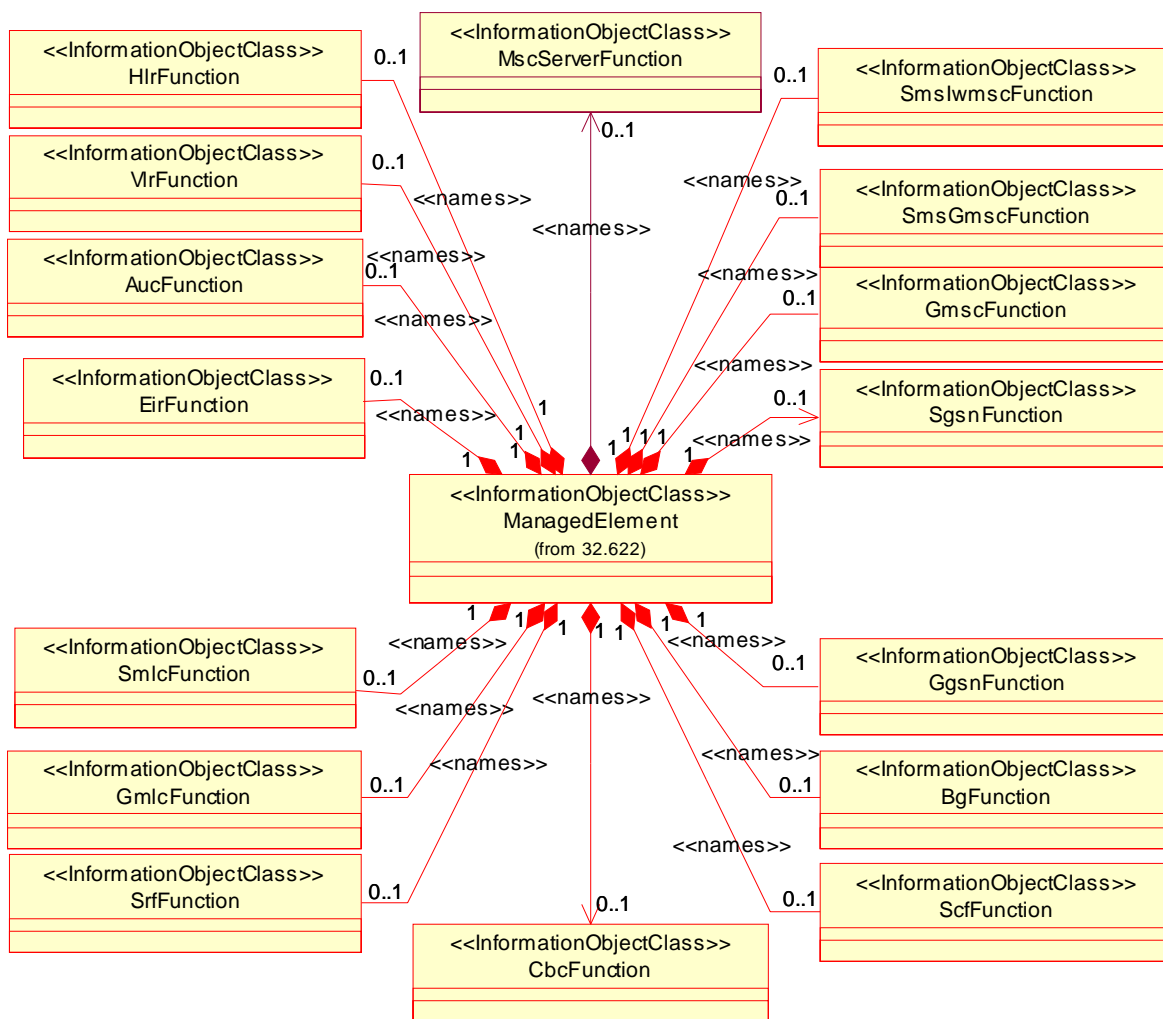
<<InformationObjectClass>>
HlrFunction

0..1

<<InformationObjectClass>>
MscServerFunction

0..1

<<InformationObjectClass>>
SmsIwmscFunction

<<InformationObjectClass>>
VlrFunction

0..1

<<names>>

<<names>>

<<names>>

0..1

<<InformationObjectClass>>
SmsGmscFunction

<<InformationObjectClass>>
AucFunction

<<names>>
0..1

<<names>>

<<names>>

0..1

<<InformationObjectClass>>
GmscFunction

<<InformationObjectClass>>
EirFunction

0..1

<<names>>

<<names>>

0..1

<<InformationObjectClass>>
SgsnFunction

<<names>>

1 1 1 1 1 1 1 1 1

<<InformationObjectClass>>
ManagedElement
(from 32.622)

1 1 1 1 1 1 1

<<InformationObjectClass>>
SmlcFunction

<<names>>

<<names>>

0..1

0..1

<<InformationObjectClass>>
GgsnFunction

<<names>>

<<names>>

<<InformationObjectClass>>
GmlcFunction

0..1

<<names>>

<<names>>

0..1

<<InformationObjectClass>>
BgFunction

<<names>>

<<InformationObjectClass>>
SrfFunction

0..1

0..1

0..1

<<InformationObjectClass>>
ScfFunction

<<InformationObjectClass>>
CbcFunction